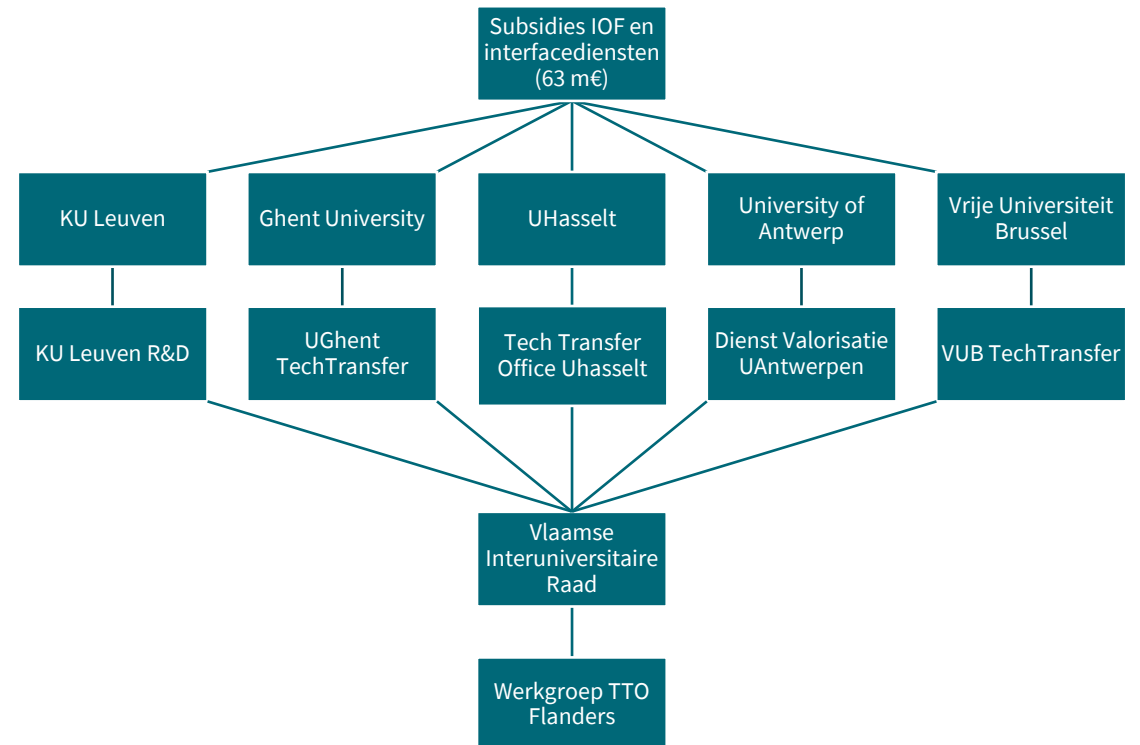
Subsidies IOF en interfacediensten (63 m€)

KU Leuven

Ghent University

UHasselt

University of Antwerp

Vrije Universiteit Brussel

KU Leuven R&D

UGhent TechTransfer

Tech Transfer Office Uhasselt

Dienst Valorisatie UAntwerpen

VUB TechTransfer

Vlaamse Interuniversitaire Raad

Werkgroep TTO Flanders